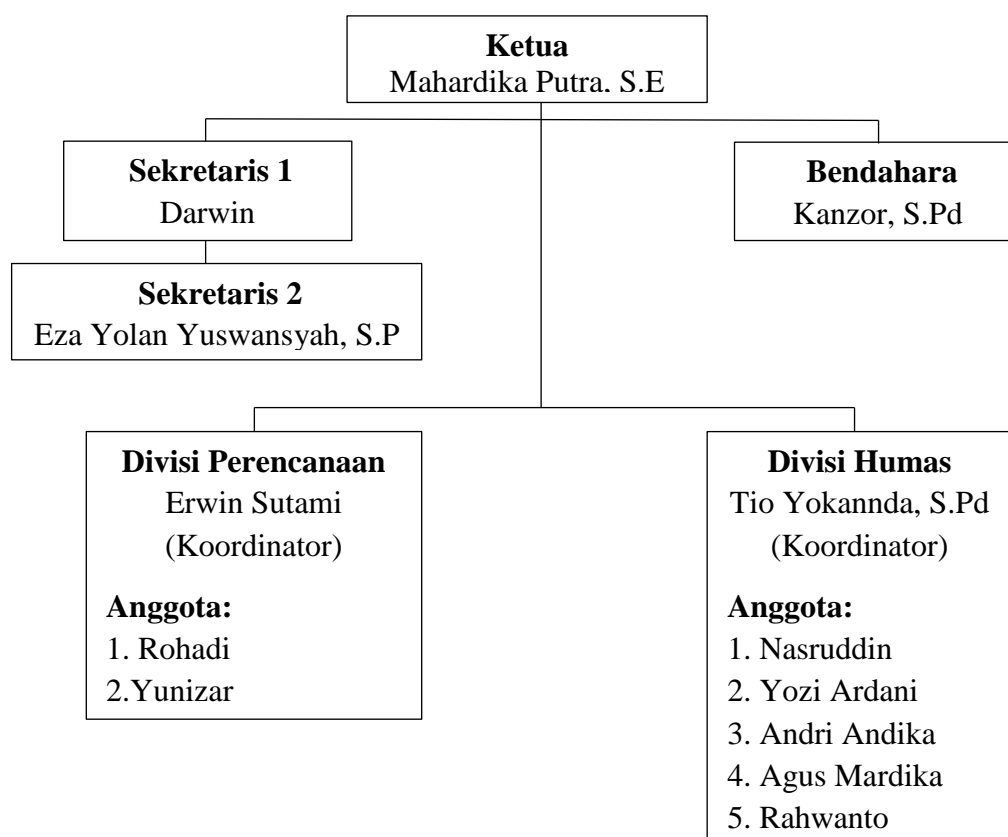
**Ketua**
Mahardika Putra. S.E

**Sekretaris 1**
Darwin

**Sekretaris 2**
Eza Yolan Yuswansyah, S.P

**Bendahara**
Kanzor, S.Pd

**Divisi Perencanaan**
Erwin Sutami
(Koordinator)

**Anggota:**
1. Rohadi
2.Yunizar

**Divisi Humas**
Tio Yokannda, S.Pd
(Koordinator)

**Anggota:**
1. Nasruddin
2. Yozi Ardani
3. Andri Andika
4. Agus Mardika
5. Rahwanto